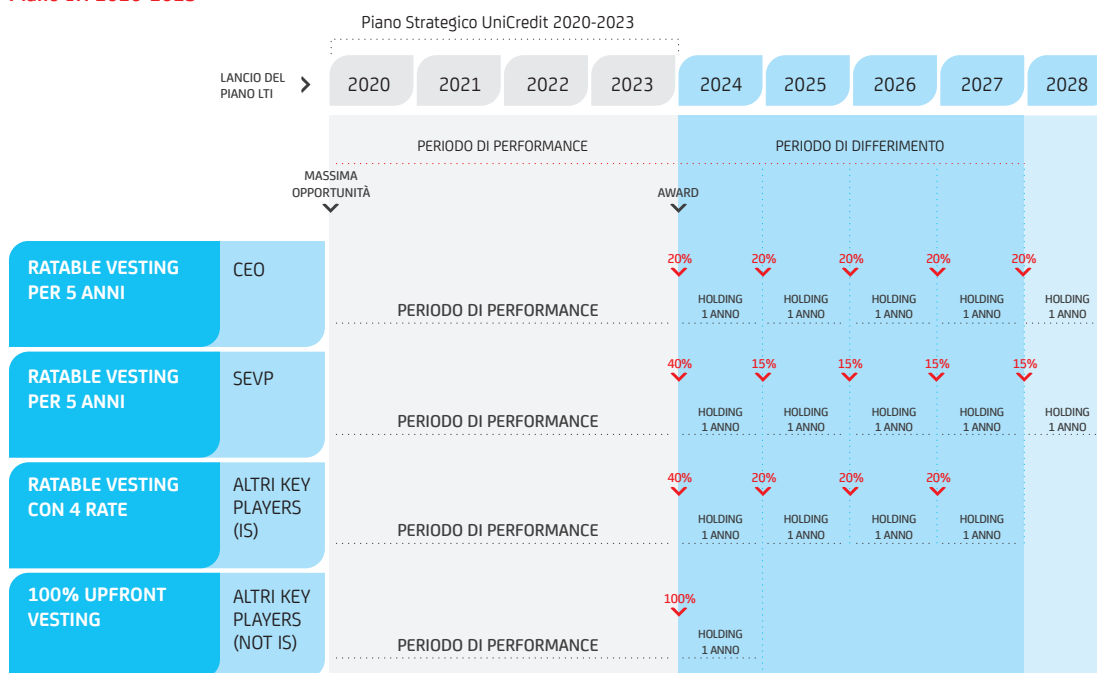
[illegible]

Piano Strategico UniCredit 2020-2023

LANCIO DEL PIANO LTI

| 2020 | 2021 | 2022 | 2023 | 2024 | 2025 | 2026 | 2027 | 2028 |
|---|---|---|---|---|---|---|---|---|

PERIODO DI PERFORMANCE

PERIODO DI DIFFERIMENTO

MASSIMA OPPORTUNITÀ

AWARD

RATABLE VESTING PER 5 ANNI

CEO

PERIODO DI PERFORMANCE

20% 20% 20% 20% 20%

HOLDING 1 ANNO HOLDING 1 ANNO HOLDING 1 ANNO HOLDING 1 ANNO HOLDING 1 ANNO

RATABLE VESTING PER 5 ANNI

SEVP

PERIODO DI PERFORMANCE

40% 15% 15% 15% 15%

HOLDING 1 ANNO HOLDING 1 ANNO HOLDING 1 ANNO HOLDING 1 ANNO HOLDING 1 ANNO

RATABLE VESTING CON 4 RATE

ALTRI KEY PLAYERS (IS)

PERIODO DI PERFORMANCE

40% 20% 20% 20%

HOLDING 1 ANNO HOLDING 1 ANNO HOLDING 1 ANNO HOLDING 1 ANNO

100% UPFRONT VESTING

ALTRI KEY PLAYERS (NOT IS)

PERIODO DI PERFORMANCE

100%

HOLDING 1 ANNO